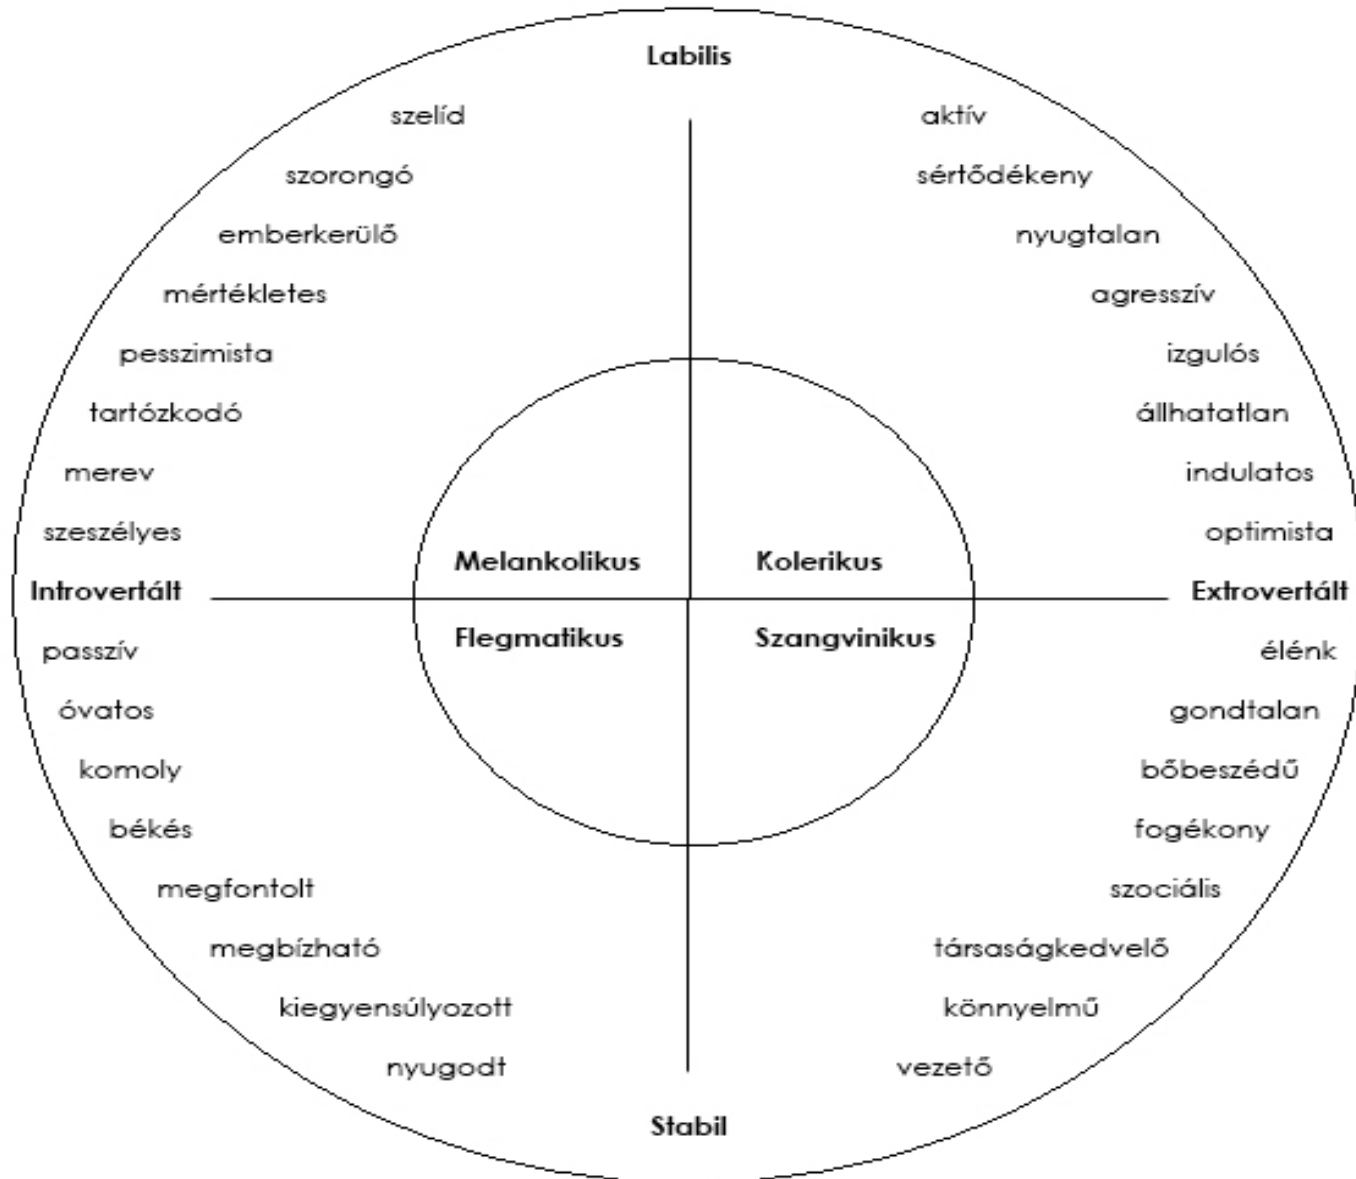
Labilis

szelíd
szorongó
emberkerülő
mértékletes
pesszimista
tartózkodó
merev
szeszélyes

aktív
sértődékeny
nyugtalan
agresszív
izgulós
állhatatlan
indulatos
optimista

Melankolikus
Kolerikus

Introvertált
Extrovertált

Flegmatikus
Szangvinikus

passzív
óvatos
komoly
békés
megfontolt
megbízható
kiegyensúlyozott
nyugodt

élénk
gondtalan
bőbeszédű
fogékony
szociális
társaságkedvelő
könnyelmű
vezető

Stabil